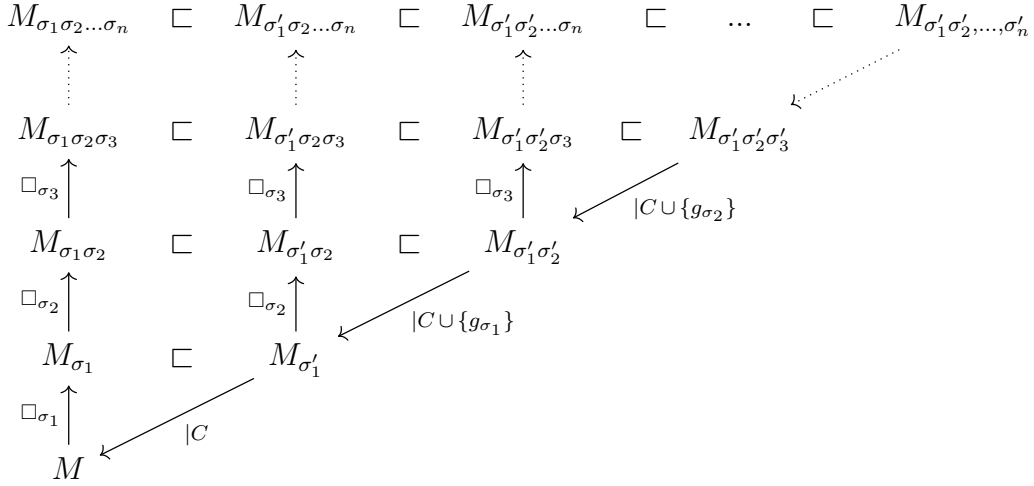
$M_{\sigma_1\sigma_2\ldots\sigma_n}$ $\sqsubset$ $M_{\sigma_1'\sigma_2\ldots\sigma_n}$ $\sqsubset$ $M_{\sigma_1'\sigma_2'\ldots\sigma_n}$ $\sqsubset$ ... $\sqsubset$ $M_{\sigma_1'\sigma_2',\ldots,\sigma_n'}$

$M_{\sigma_1\sigma_2\sigma_3}$ $\sqsubset$ $M_{\sigma_1'\sigma_2\sigma_3}$ $\sqsubset$ $M_{\sigma_1'\sigma_2'\sigma_3}$ $\sqsubset$ $M_{\sigma_1'\sigma_2'\sigma_3'}$

$\Box_{\sigma_3}$ $\Box_{\sigma_3}$ $\Box_{\sigma_3}$ $|C \cup \{g_{\sigma_2}\}$

$M_{\sigma_1\sigma_2}$ $\sqsubset$ $M_{\sigma_1'\sigma_2}$ $\sqsubset$ $M_{\sigma_1'\sigma_2'}$

$\Box_{\sigma_2}$ $\Box_{\sigma_2}$ $|C \cup \{g_{\sigma_1}\}$

$M_{\sigma_1}$ $\sqsubset$ $M_{\sigma_1'}$

$\Box_{\sigma_1}$ $|C$

$M$